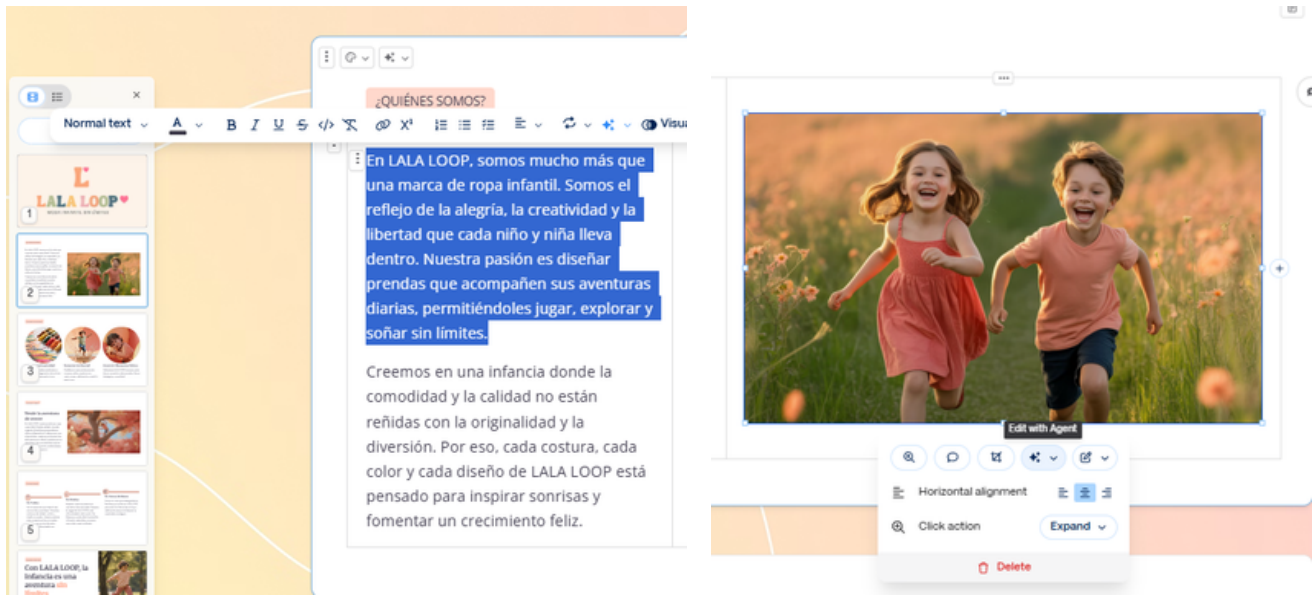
Normal text
A
B I U S
X²
Visua

¿QUIÉNES SOMOS?

LALA LOOP

1
2
3
4
5

Con LALA LOOP, la infancia es una aventura

En LALA LOOP, somos mucho más que una marca de ropa infantil. Somos el reflejo de la alegría, la creatividad y la libertad que cada niño y niña lleva dentro. Nuestra pasión es diseñar prendas que acompañen sus aventuras diarias, permitiéndoles jugar, explorar y soñar sin límites.

Creemos en una infancia donde la comodidad y la calidad no están reñidas con la originalidad y la diversión. Por eso, cada costura, cada color y cada diseño de LALA LOOP está pensado para inspirar sonrisas y fomentar un crecimiento feliz.

Edit with Agent

Horizontal alignment

Click action
Expand

Delete